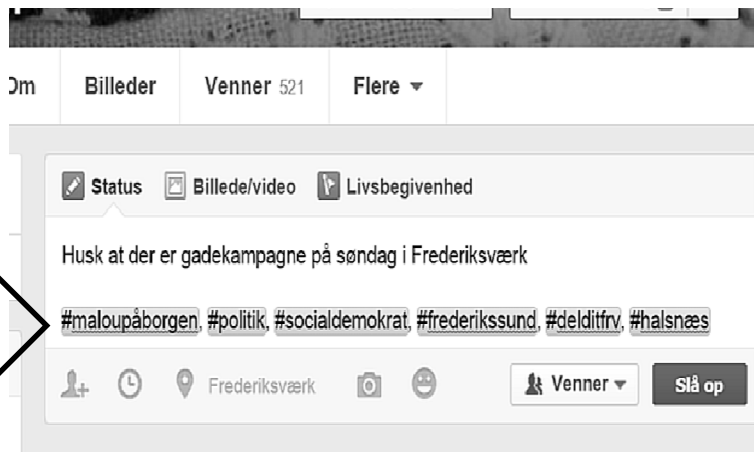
Om Billeder Venner 521 Flere

Status Billede/video Livsbegivenhed

Husk at der er gadekampagne på søndag i Frederiksværk

#maloupåborgen, #politik, #socialdemokrat, #frederikssund, #delditfrv, #halsnæs

Frederiksværk

Venner

Slå op